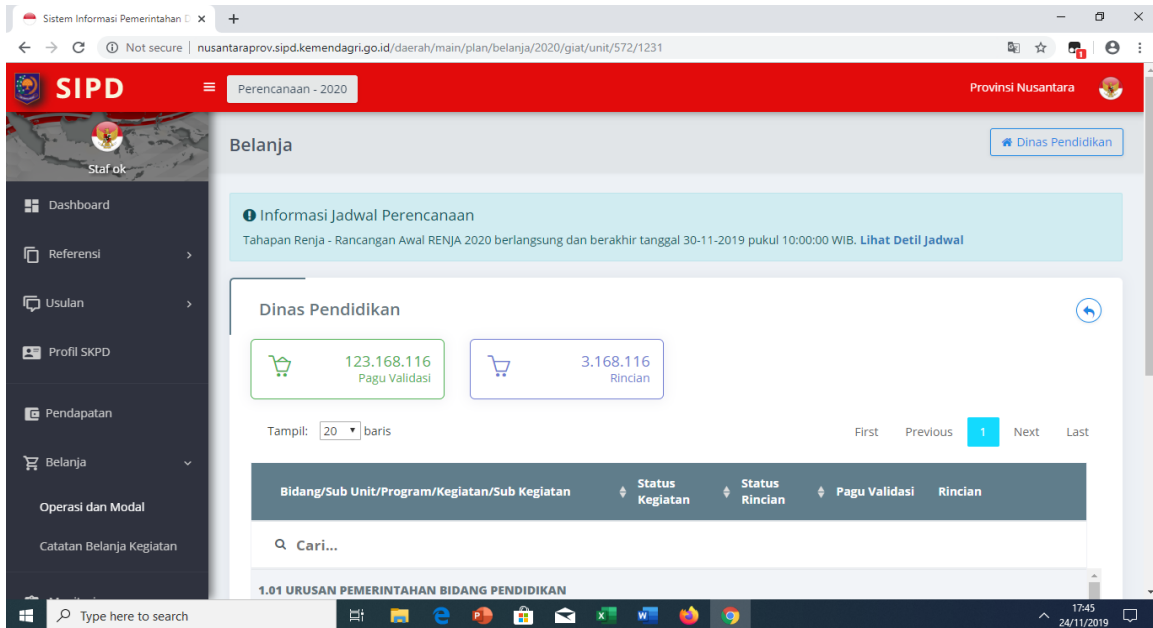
Sistem Informasi Pemerintahan D ×

Not secure | nusantaraprov.sipd.kemendagri.go.id/daerah/main/plan/belanja/2020/giat/unit/572/1231

SIPD

Perencanaan - 2020

Provinsi Nusantara

Staf ok

Dashboard

Referensi

Usulan

Profil SKPD

Pendapatan

Belanja

Operasi dan Modal

Catatan Belanja Kegiatan

Belanja

Dinas Pendidikan

Informasi Jadwal Perencanaan

Tahapan Renja - Rancangan Awal RENJA 2020 berlangsung dan berakhir tanggal 30-11-2019 pukul 10:00:00 WIB. Lihat Detil Jadwal

Dinas Pendidikan

123.168.116
Pagu Validasi

3.168.116
Rincian

Tampil: 20 baris

First Previous 1 Next Last

| Bidang/Sub Unit/Program/Kegiatan/Sub Kegiatan | Status Kegiatan | Status Rincian | Pagu Validasi | Rincian |
|---|---|---|---|---|

Cari...

1.01 URUSAN PEMERINTAHAN BIDANG PENDIDIKAN

Type here to search

17:45
24/11/2019